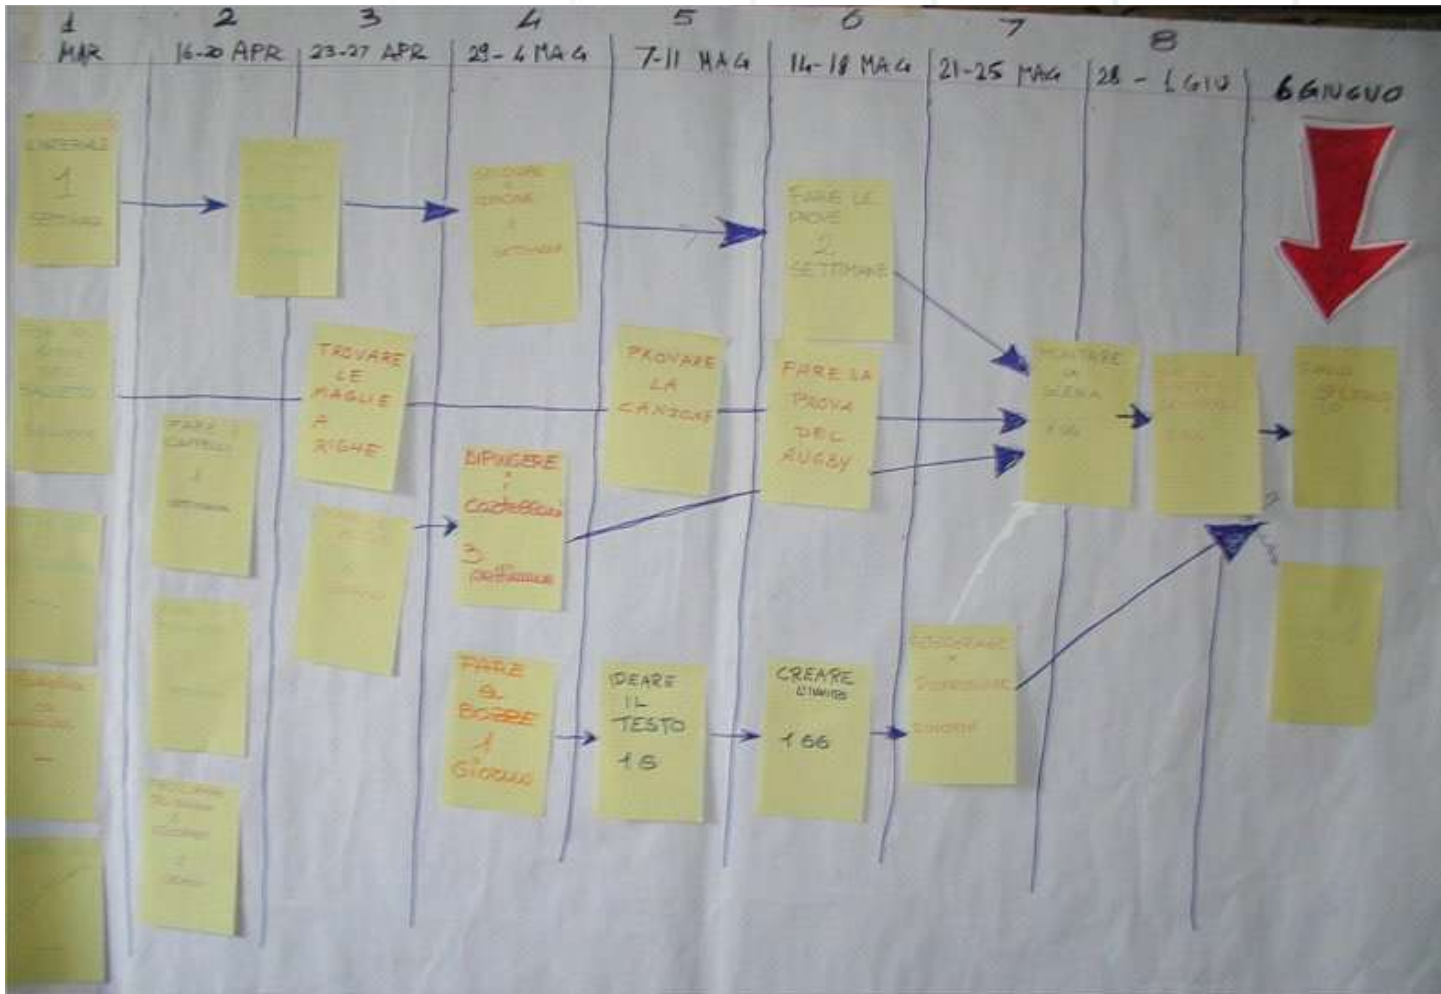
1 MAR

2 16-20 APR

3 23-27 APR

4 29-4 MAG

5 7-11 MAG

6 14-18 MAG

7 21-25 MAG

8 28-1 GIU

6 GIUGNO

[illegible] 1 SETTIMANA

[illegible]

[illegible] SETTIMANA

FARE LE PROVE 2 SETTIMANE

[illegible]

TROVARE LE MAGLIE A RIGHE

PROVARE LA CANZONE

FARE LA PROVA DEL RUGBY

MONTARE LA SCENA 1 GG

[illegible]

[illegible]

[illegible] 1 SETTIMANA

DIPINGERE i CARTELLONI 3 SETTIMANE

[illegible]

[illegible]

FARE LE BOBBE 1 GIORNO

IDEARE IL TESTO 1 G

CREARE L'INVITO 1 GG

FOTOCOPIARE E DISTRIBUIRE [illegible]

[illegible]

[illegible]